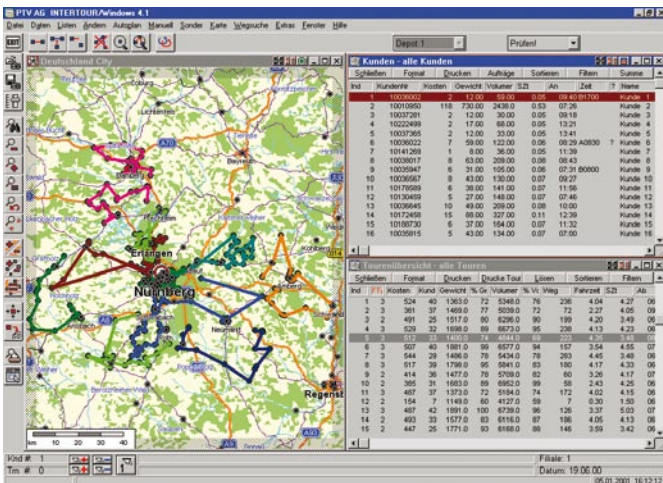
PIV AG INTERTOUR/Windows 4.1

Datei Daten Listen Ändern Autoplan Manuell Sonder Karte Wegsuche Extras Fenster Hilfe

Depot 1 Prüfen!

Deutschland City

Lichtenfels
Bayreuth
A70
A73
Forchheim
Erlangen
Nürnberg
Kohlberg
Neumarkt
A9
A6
Regenst
Roth

km 10 20 30 40

Kunden - alle Kunden

Schließen Format Drucken Aufträge Sortieren Filtern Summe

| Ind | Kundennr. | Kosten | Gewicht | Volumen | SZt | An | Zeit | ? | Name |
|---|---|---|---|---|---|---|---|---|---|
| 1 | 10036002 | 2 | 12.00 | 59.00 | 0.05 | 09:40 | B1700 | | Kunde 1 |
| 2 | 10010950 | 118 | 730.00 | 2438.0 | 0.53 | 07:26 | | | Kunde 2 |
| 3 | 10037281 | 2 | 12.00 | 30.00 | 0.05 | 09:18 | | | Kunde 3 |
| 4 | 10222499 | 2 | 17.00 | 68.00 | 0.05 | 13:23 | | | Kunde 4 |
| 5 | 10037365 | 2 | 12.00 | 33.00 | 0.05 | 13:41 | | | Kunde 5 |
| 6 | 10036022 | 7 | 59.00 | 122.00 | 0.06 | 08:29 | A0830 | ? | Kunde 6 |
| 7 | 10141269 | 1 | 8.00 | 36.00 | 0.05 | 11:39 | | | Kunde 7 |
| 8 | 10038017 | 8 | 63.00 | 209.00 | 0.06 | 08:43 | | | Kunde 8 |
| 9 | 10035947 | 6 | 31.00 | 105.00 | 0.06 | 07:31 | B0800 | | Kunde 9 |
| 10 | 10036567 | 8 | 43.00 | 130.00 | 0.07 | 09:27 | | | Kunde 10 |
| 11 | 10178589 | 6 | 38.00 | 141.00 | 0.07 | 11:56 | | | Kunde 11 |
| 12 | 10130459 | 6 | 27.00 | 148.00 | 0.07 | 07:46 | | | Kunde 12 |
| 13 | 10036645 | 10 | 49.00 | 209.00 | 0.08 | 10:00 | | | Kunde 13 |
| 14 | 10172458 | 15 | 88.00 | 327.00 | 0.11 | 12:39 | | | Kunde 14 |
| 15 | 10188730 | 6 | 37.00 | 164.00 | 0.07 | 11:32 | | | Kunde 15 |
| 16 | 10035815 | 5 | 43.00 | 134.00 | 0.07 | 07:00 | | | Kunde 16 |

Tourenübersicht - alle Touren

Schließen Format Drucken Drucke Tour Lösen Sortieren Filtern

| Ind | Fz | Kosten | Kund | Gewicht | % Gr | Volumen | % Vo | Weg | Fahrzeit | SZt | Ab |
|---|---|---|---|---|---|---|---|---|---|---|---|
| 1 | 3 | 524 | 40 | 1363.0 | 72 | 5348.0 | 76 | 236 | 4.04 | 4.27 | 06 |
| 2 | 3 | 361 | 37 | 1469.0 | 77 | 5039.0 | 72 | 72 | 2.27 | 4.05 | 09 |
| 3 | 3 | 491 | 25 | 1517.0 | 80 | 6296.0 | 90 | 199 | 4.20 | 3.49 | 06 |
| 4 | 3 | 529 | 32 | 1698.0 | 89 | 6573.0 | 95 | 238 | 4.13 | 4.23 | 06 |
| 5 | 3 | 517 | 33 | 1400.0 | 74 | 4544.0 | 69 | 223 | 4.39 | 3.58 | 06 |
| 6 | 3 | 507 | 40 | 1801.0 | 95 | 6577.0 | 94 | 157 | 3.54 | 4.55 | 07 |
| 7 | 3 | 544 | 29 | 1486.0 | 78 | 5434.0 | 78 | 263 | 4.45 | 3.48 | 06 |
| 8 | 3 | 517 | 39 | 1799.0 | 95 | 5841.0 | 83 | 180 | 4.17 | 4.33 | 06 |
| 9 | 3 | 491 | 36 | 1477.0 | 78 | 5709.0 | 82 | 80 | 3.26 | 4.17 | 07 |
| 10 | 2 | 385 | 31 | 1683.0 | 89 | 6952.0 | 99 | 58 | 2.43 | 4.25 | 06 |
| 11 | 3 | 487 | 37 | 1373.0 | 72 | 5184.0 | 74 | 172 | 4.02 | 4.15 | 06 |
| 12 | 2 | 154 | 7 | 1149.0 | 60 | 4127.0 | 59 | 7 | 0.30 | 1.50 | 06 |
| 13 | 3 | 487 | 42 | 1891.0 | 100 | 6739.0 | 96 | 126 | 3.37 | 5.03 | 07 |
| 14 | 2 | 493 | 33 | 1577.0 | 83 | 6116.0 | 87 | 186 | 4.05 | 4.13 | 06 |
| 15 | 2 | 447 | 25 | 1771.0 | 93 | 6168.0 | 88 | 146 | 3.59 | 3.42 | 06 |

Knd #: 1
Tm #: 0
Filiale: 1
Datum: 19.06.00
05.01.2001 16:12:12